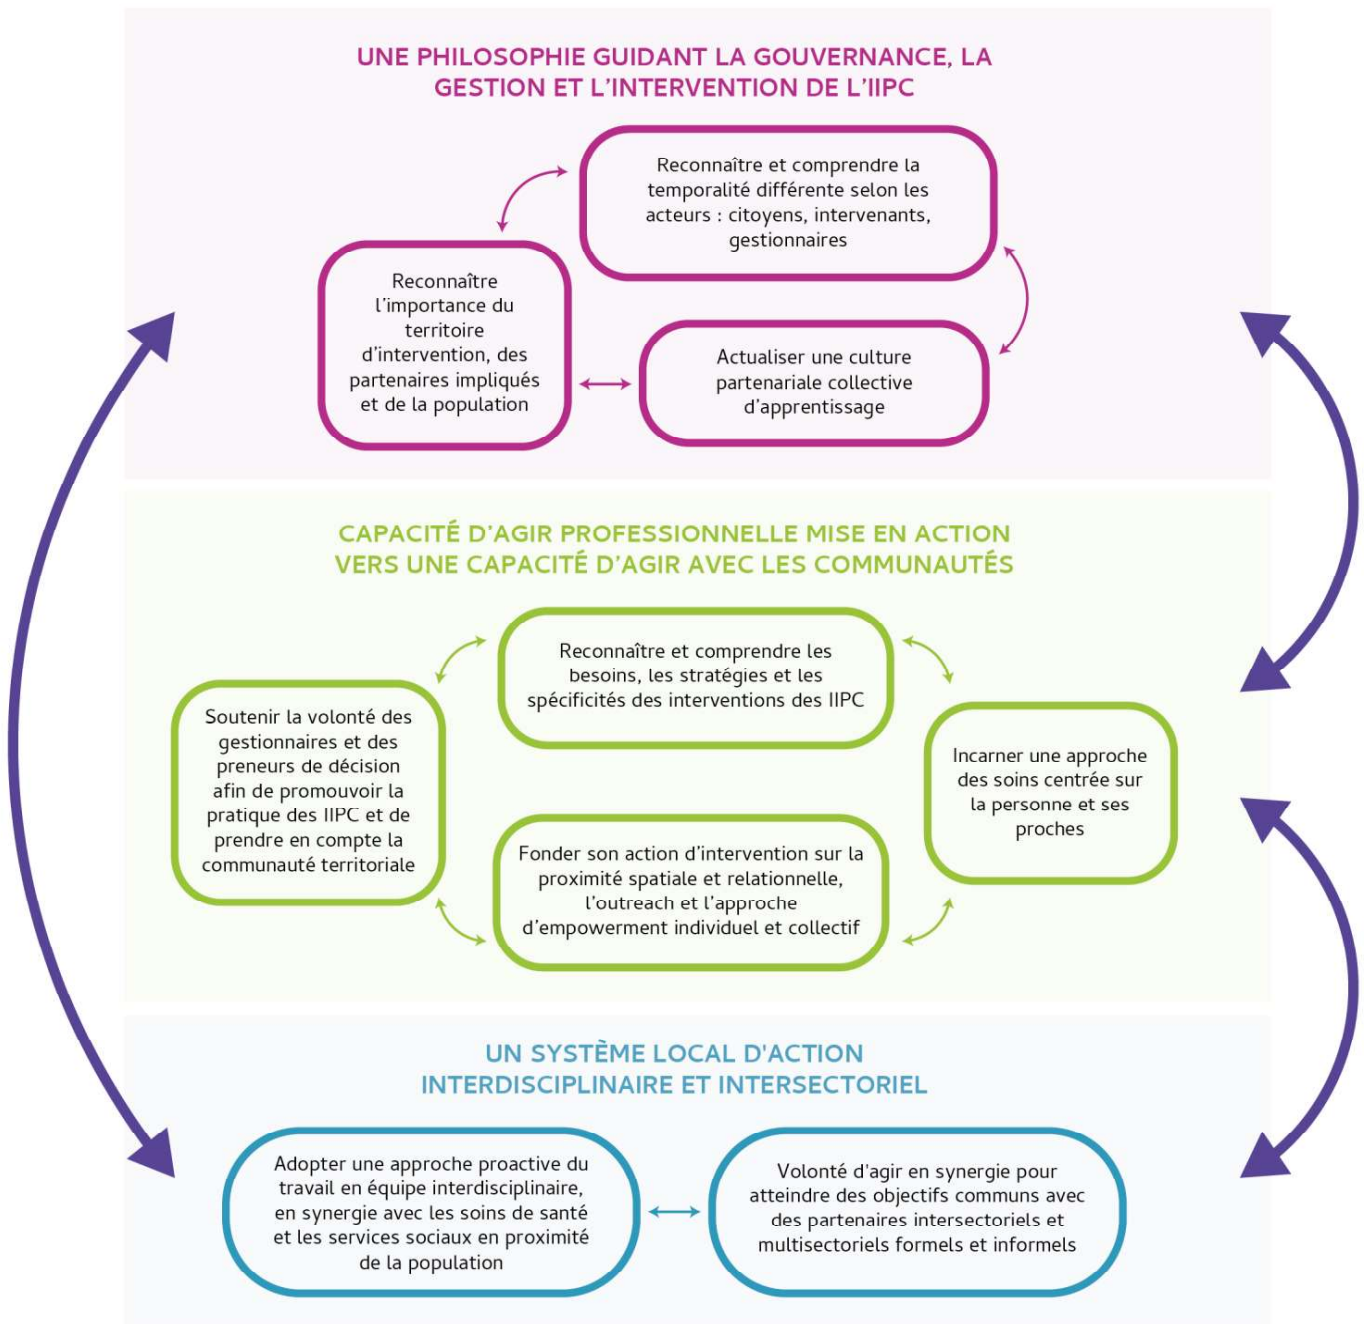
UNE PHILOSOPHIE GUIDANT LA GOUVERNANCE, LA GESTION ET L'INTERVENTION DE L'IIPC

Reconnaître et comprendre la temporalité différente selon les acteurs : citoyens, intervenants, gestionnaires

Reconnaître l'importance du territoire d'intervention, des partenaires impliqués et de la population

Actualiser une culture partenariale collective d'apprentissage

CAPACITÉ D'AGIR PROFESSIONNELLE MISE EN ACTION VERS UNE CAPACITÉ D'AGIR AVEC LES COMMUNAUTÉS

Reconnaître et comprendre les besoins, les stratégies et les spécificités des interventions des IIPC

Soutenir la volonté des gestionnaires et des preneurs de décision afin de promouvoir la pratique des IIPC et de prendre en compte la communauté territoriale

Incarner une approche des soins centrée sur la personne et ses proches

Fonder son action d'intervention sur la proximité spatiale et relationnelle, l'outreach et l'approche d'empowerment individuel et collectif

UN SYSTÈME LOCAL D'ACTION INTERDISCIPLINAIRE ET INTERSECTORIEL

Adopter une approche proactive du travail en équipe interdisciplinaire, en synergie avec les soins de santé et les services sociaux en proximité de la population

Volonté d'agir en synergie pour atteindre des objectifs communs avec des partenaires intersectoriels et multisectoriels formels et informels